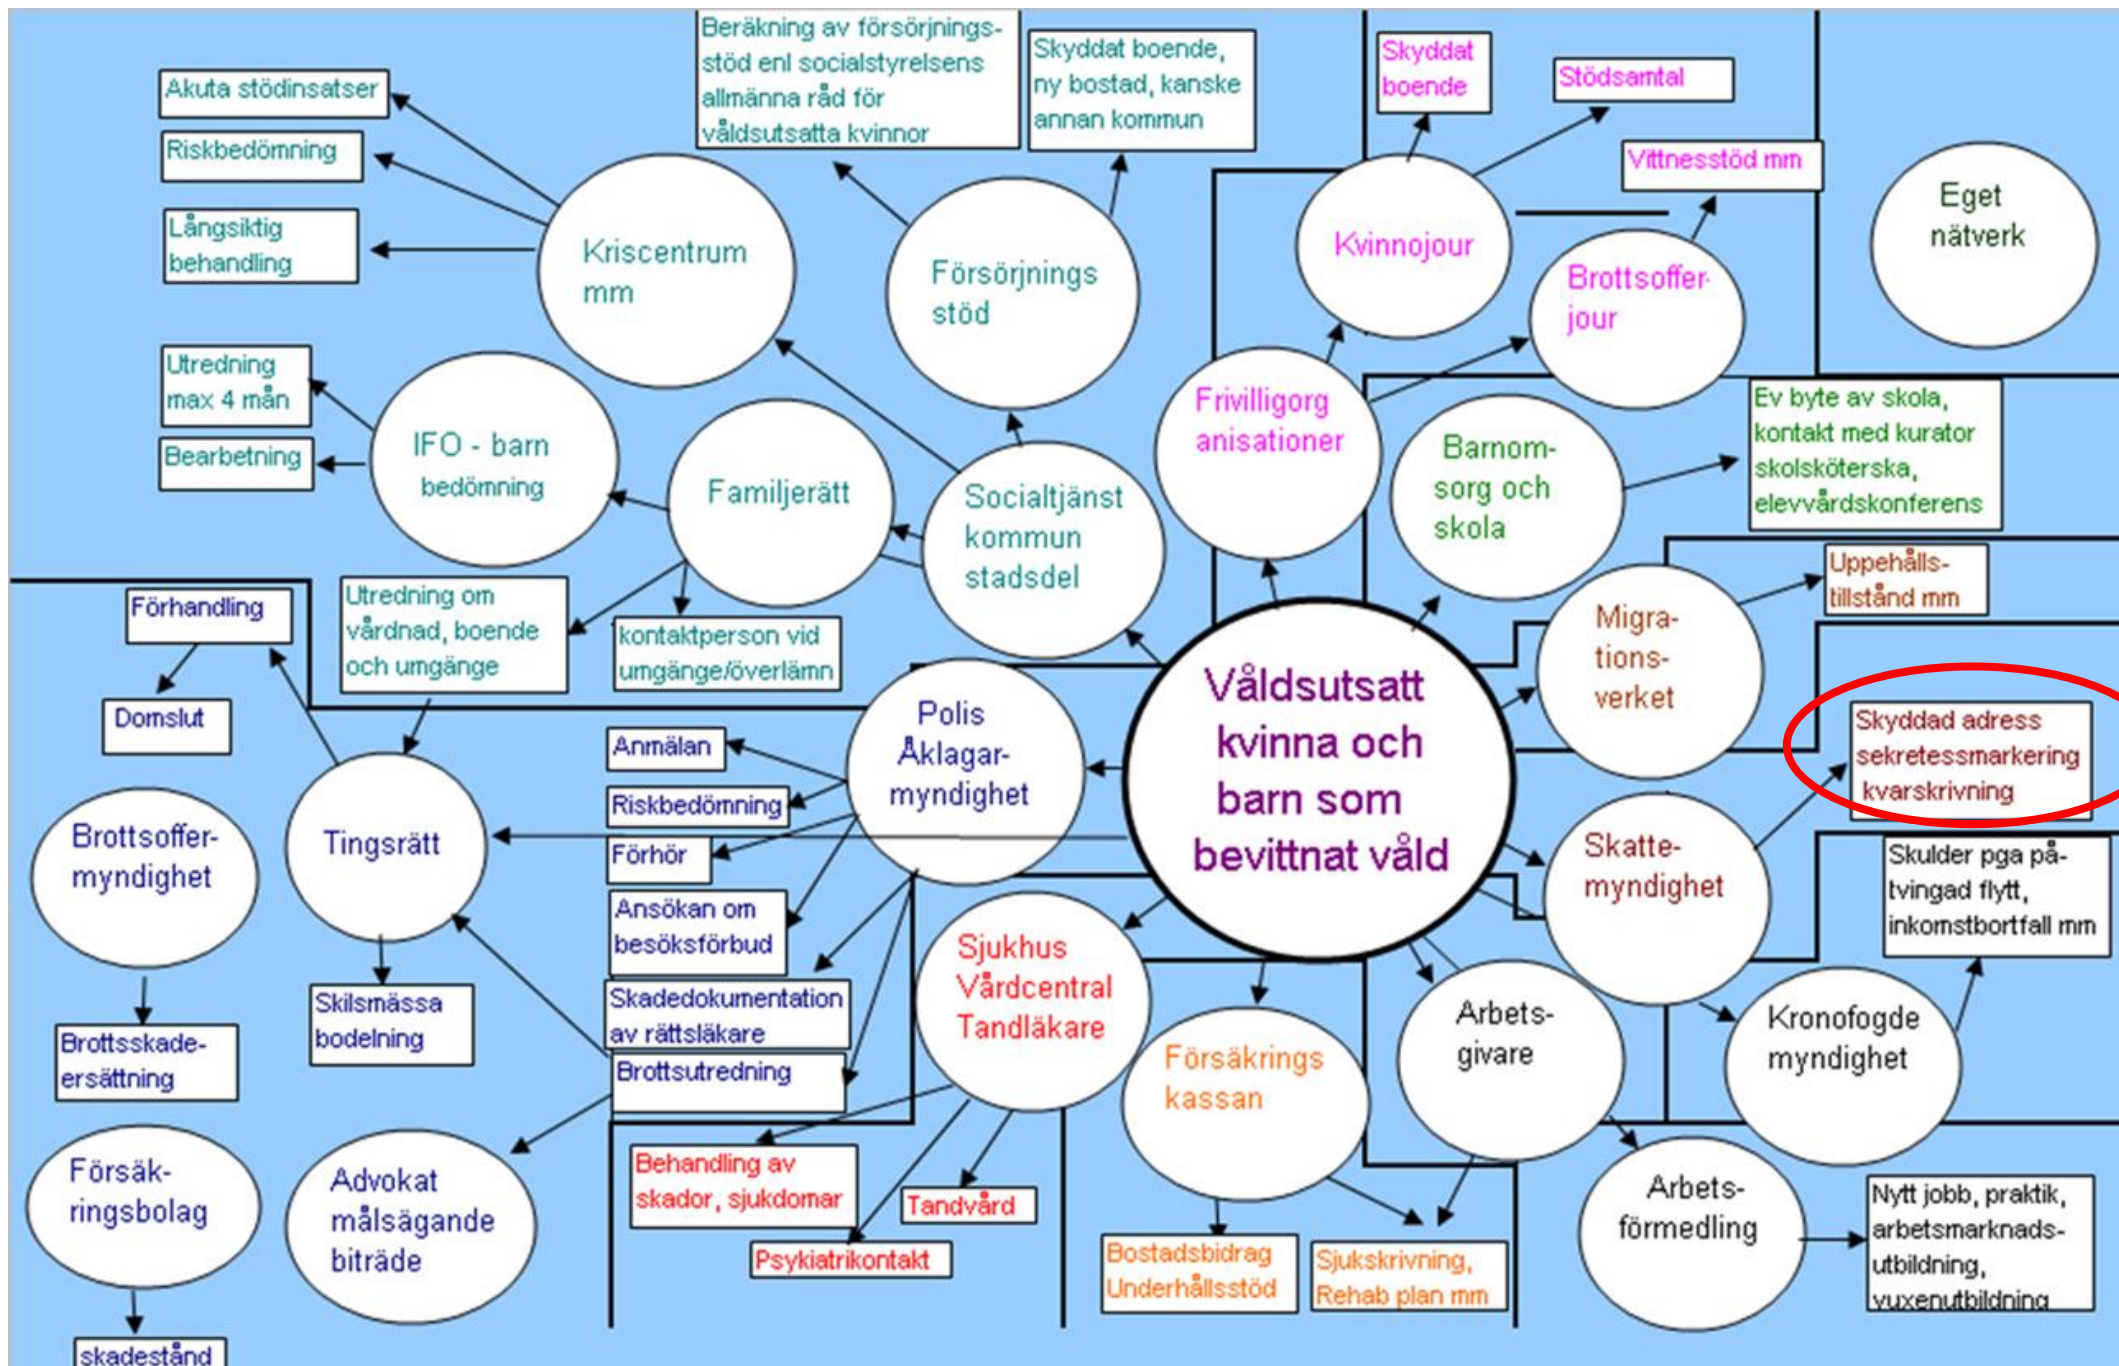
Beräkning av försörjningsstöd enl socialstyrelsens allmänna råd för våldsutsatta kvinnor

Skyddat boende, ny bostad, kanske annan kommun

Skyddat boende

Stödsamtal

Akuta stödinsatser

Riskbedömning

Långsiktig behandling

Kriscentrum mm

Försörjnings stöd

Kvinnojour

Vittnesstöd mm

Brottsoffer-jour

Eget nätverk

Utredning max 4 mån

Bearbetning

IFO - barn bedömning

Familjerätt

Socialtjänst kommun stadsdel

Frivilligorganisationer

Barnomsorg och skola

Ev byte av skola, kontakt med kurator skolsköterska, elevvårdskonferens

Uppehålls-tillstånd mm

Migrations-verket

Förhandling

Utredning om vårdnad, boende och umgänge

kontaktperson vid umgänge/överlämn

Domslut

Polis Åklagar-myndighet

Våldsutsatt kvinna och barn som bevittnat våld

Skyddad adress sekretessmarkering kvarskrivning

Anmälan

Riskbedömning

Förhör

Ansökan om besöksförbud

Skadedokumentation av rättsläkare

Brottsutredning

Brottsoffer-myndighet

Tingsrätt

Skatte-myndighet

Skulder pga påtvingad flytt, inkomstbortfall mm

Sjukhus Vårdcentral Tandläkare

Arbets-givare

Kronofogde myndighet

Brottsskade-ersättning

Skilsmässa bodelning

Försäkrings kassan

Försäk-ringsbolag

Advokat målsägande biträde

Behandling av skador, sjukdomar

Tandvård

Psykiatrikontakt

Bostadsbidrag Underhållsstöd

Sjukskrivning, Rehab plan mm

Arbets-förmedling

Nytt jobb, praktik, arbetsmarknads-utbildning, vuxenutbildning

skadestånd